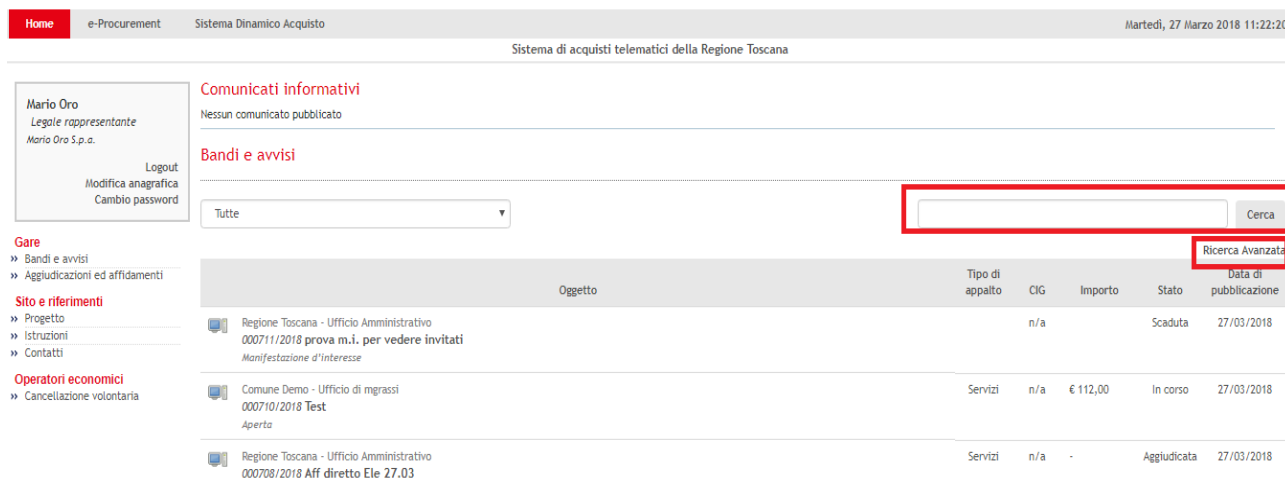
Home e-Procurement Sistema Dinamico Acquisto

Martedì, 27 Marzo 2018 11:22:20

Sistema di acquisti telematici della Regione Toscana

Mario Oro
Legale rappresentante
Mario Oro S.p.a.

Logout
Modifica anagrafica
Cambio password

Gare
» Bandi e avvisi
» Aggiudicazioni ed affidamenti

Sito e riferimenti
» Progetto
» Istruzioni
» Contatti

Operatori economici
» Cancellazione volontaria

Comunicati informativi

Nessun comunicato pubblicato

Bandi e avvisi

Tutte

Cerca

Ricerca Avanzata

| | Oggetto | Tipo di appalto | CIG | Importo | Stato | Data di pubblicazione |
|---|---|---|---|---|---|---|
| | Regione Toscana - Ufficio Amministrativo 000711/2018 prova m.i. per vedere invitati Manifestazione d'interesse | | n/a | | Scaduta | 27/03/2018 |
| | Comune Demo - Ufficio di mgrassi 000710/2018 Test Aperta | Servizi | n/a | € 112,00 | In corso | 27/03/2018 |
| | Regione Toscana - Ufficio Amministrativo 000708/2018 Aff diretto Ele 27.03 | Servizi | n/a | - | Aggiudicata | 27/03/2018 |